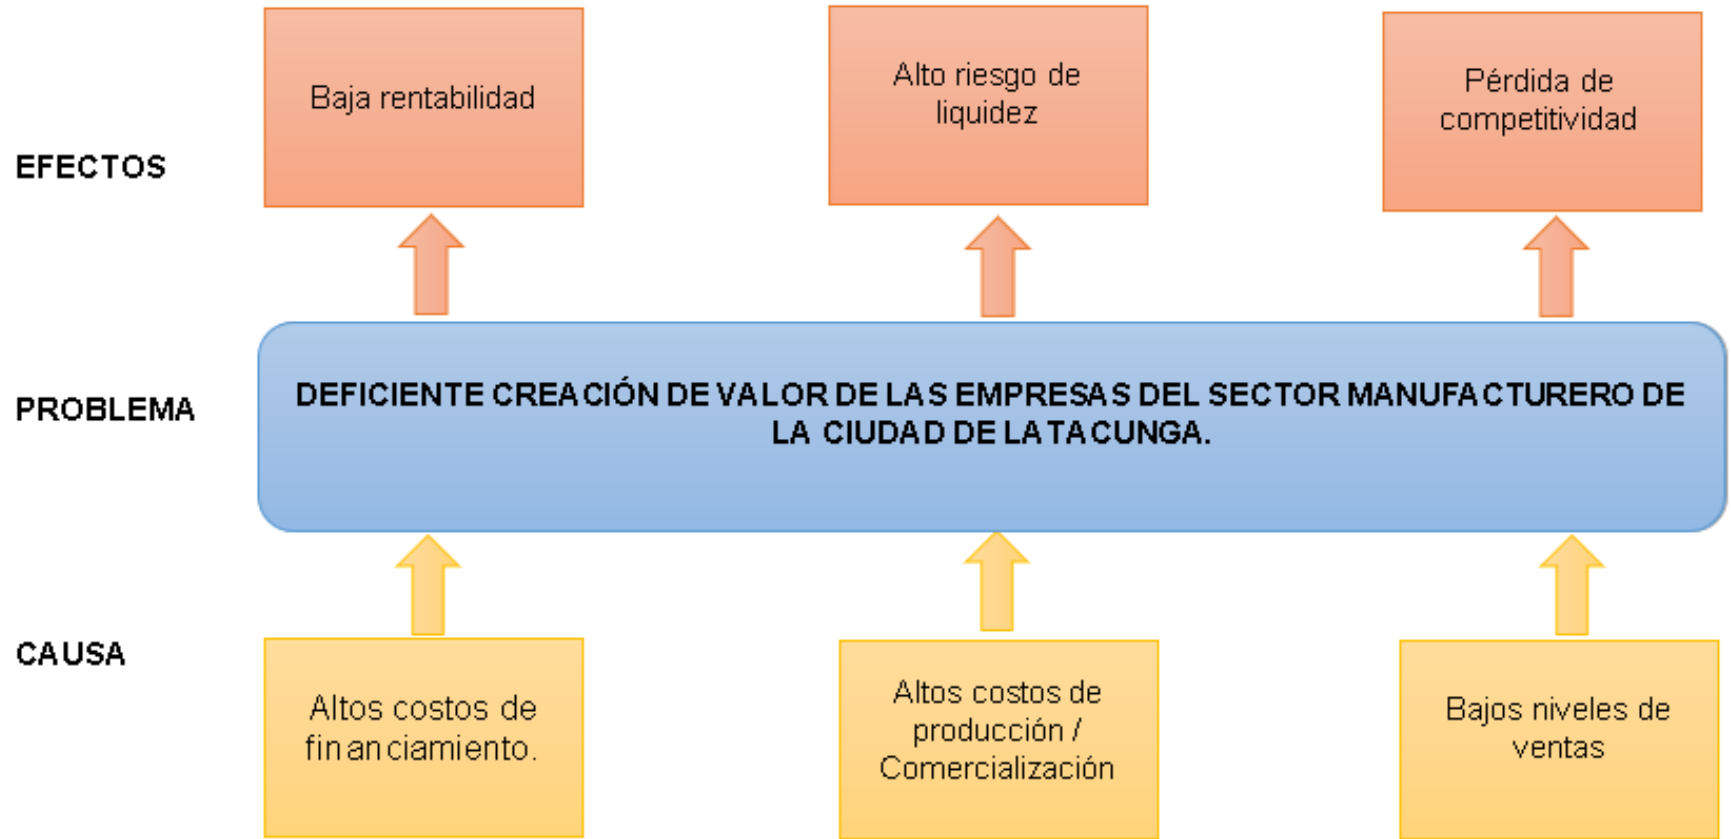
EFECTOS

Baja rentabilidad

Alto riesgo de liquidez

Pérdida de competitividad

PROBLEMA

DEFICIENTE CREACIÓN DE VALOR DE LAS EMPRESAS DEL SECTOR MANUFACTURERO DE LA CIUDAD DE LATACUNGA.

CAUSA

Altos costos de financiamiento.

Altos costos de producción / Comercialización

Bajos niveles de ventas